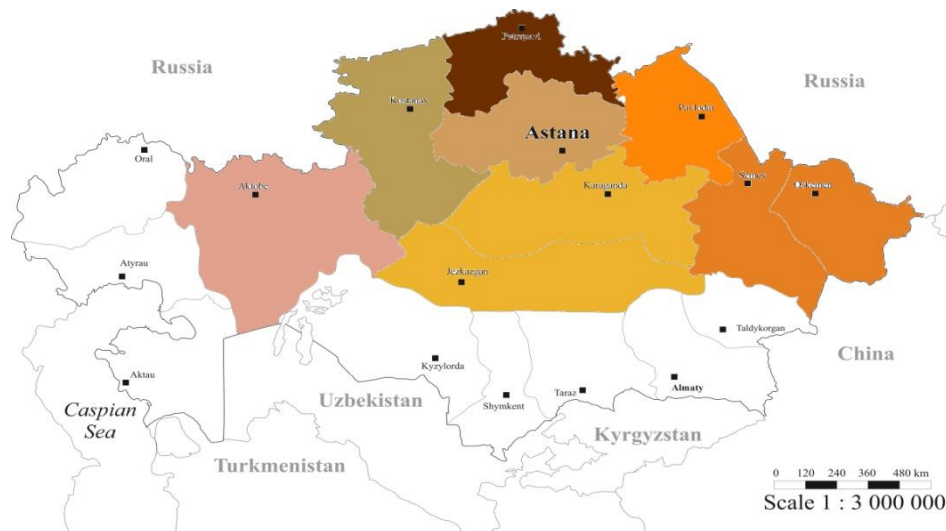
Russia

Petropavl

Kostanay

Astana

Pavlodar

Russia

Oral

Aktobe

Karaganda

Semey

Oskemen

Atyrau

Jezkazgan

Taldykorgan

China

Aktau

Kyzylorda

Almaty

Caspian Sea

Uzbekistan

Shymkent

Taraz

Kyrgyzstan

Turkmenistan

0 120 240 360 480 km

Scale 1 : 3 000 000